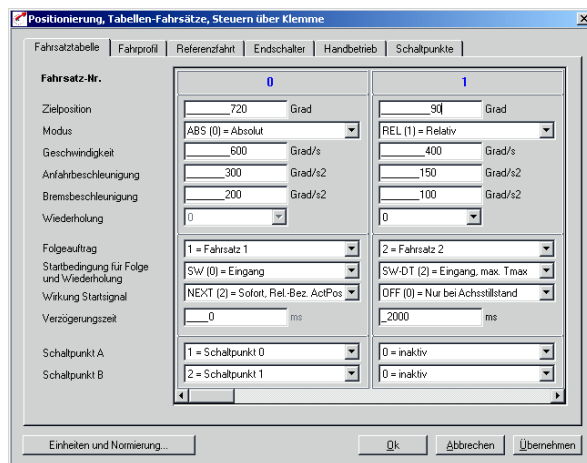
Positionierung, Tabellen-Fahrsätze, Steuern über Klemme

Fahrsatztabelle | Fahrprofil | Referenzfahrt | Endschalter | Handbetrieb | Schaltpunkte

| Fahrsatz-Nr. | 0 | 1 |
|---|---|---|
| Zielposition | 720 Grad | 90 Grad |
| Modus | ABS (0) = Absolut | REL (1) = Relativ |
| Geschwindigkeit | 600 Grad/s | 400 Grad/s |
| Anfahrbeschleunigung | 300 Grad/s2 | 150 Grad/s2 |
| Bremsbeschleunigung | 200 Grad/s2 | 100 Grad/s2 |
| Wiederholung | 0 | 0 |
| Folgeauftrag | 1 = Fahrsatz 1 | 2 = Fahrsatz 2 |
| Startbedingung für Folge und Wiederholung | SW (0) = Eingang | SW-DT (2) = Eingang, max. Tmax |
| Wirkung Startsignal | NEXT (2) = Sofort, Rel.-Bez. ActPos | OFF (0) = Nur bei Achsstillstand |
| Verzögerungszeit | 0 ms | 2000 ms |
| Schaltpunkt A | 1 = Schaltpunkt 0 | 0 = inaktiv |
| Schaltpunkt B | 2 = Schaltpunkt 1 | 0 = inaktiv |

Einheiten und Normierung... | Ok | Abbrechen | Übernehmen